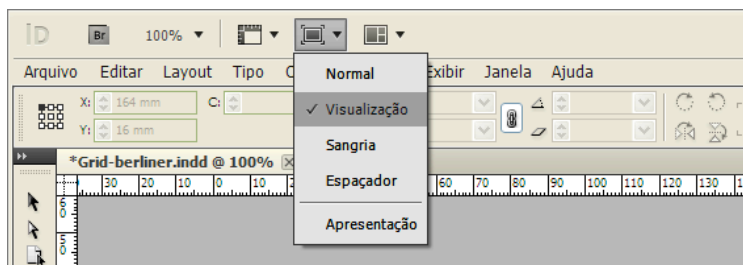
ID Br 100%

Arquivo Editar Layout Tipo O Exibir Janela Ajuda

Normal
✓ Visualização
Sangria
Espaçador
Apresentação

X: 164 mm
Y: 16 mm
C:

*Grid-berliner.indd @ 100%

30 20 10 0 10 60 70 80 90 100 110 120 130

6
0
5
0